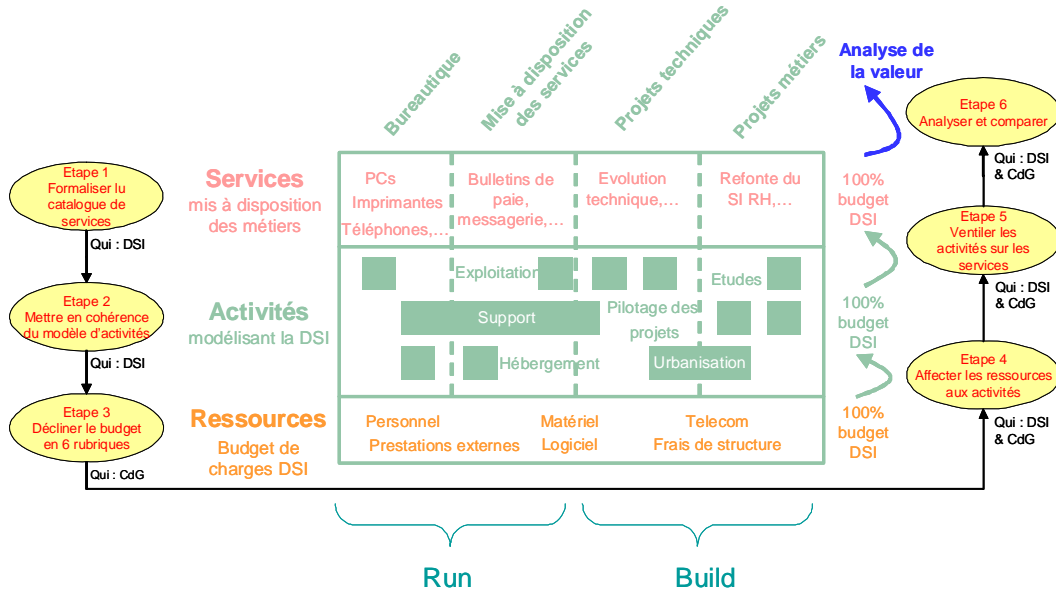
Bureautique

Mise à disposition des services

Projets techniques

Projets métiers

Analyse de la valeur

Etape 1
Formaliser lu catalogue de services

Qui : DSI

Etape 2
Mettre en cohérence du modèle d'activités

Qui : DSI

Etape 3
Décliner le budget en 6 rubriques

Qui : CdG

Services
mis à disposition des métiers

PCs
Imprimantes
Téléphones,…

Bulletins de paie, messagerie,…

Evolution technique,…

Refonte du SI RH,…

100%
budget
DSI

Activités
modélisant la DSI

Exploitation

Etudes

Support

Pilotage des projets

Hébergement

Urbanisation

100%
budget
DSI

Ressources
Budget de charges DSI

Personnel
Prestations externes

Matériel
Logiciel

Telecom
Frais de structure

100%
budget
DSI

Etape 6
Analyser et comparer

Qui : DSI & CdG

Etape 5
Ventiler les activités sur les services

Qui : DSI & CdG

Etape 4
Affecter les ressources aux activités

Qui : DSI & CdG

Run

Build